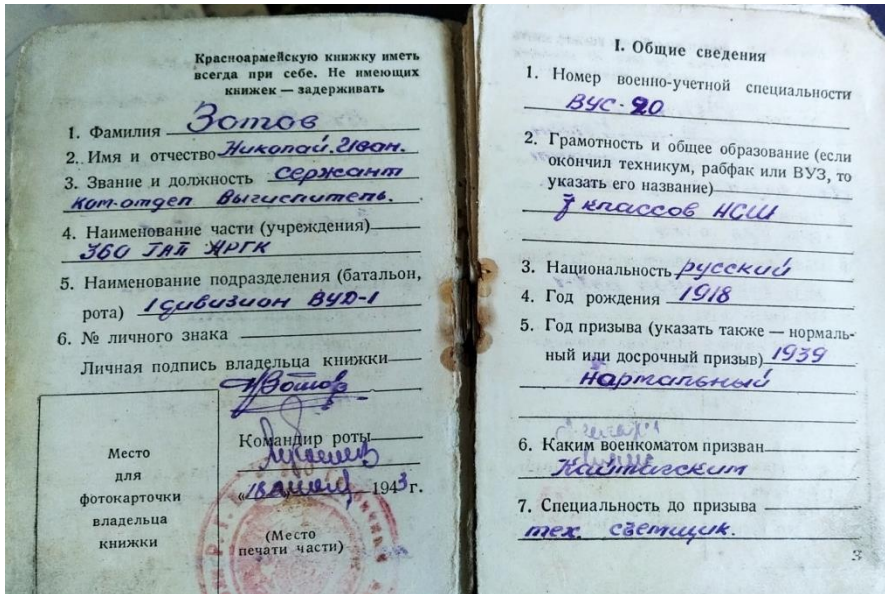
Красноармейскую книжку иметь всегда при себе. Не имеющих книжек — задерживать

1. Фамилия Зотов
2. Имя и отчество Николай Иван.
3. Звание и должность сержант ком. отдел вычислитель.
4. Наименование части (учреждения) 360 ГАП НРГК
5. Наименование подразделения (батальон, рота) 1 дивизион ВУД-1
6. № личного знака

Личная подпись владельца книжки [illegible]

Место для фотокарточки владельца книжки

Командир роты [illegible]

« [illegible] » 194З г.

(Место печати части)

I. Общие сведения

1. Номер военно-учетной специальности ВУС-20
2. Грамотность и общее образование (если окончил техникум, рабфак или ВУЗ, то указать его название) 7 классов НСШ
3. Национальность русский
4. Год рождения 1918
5. Год призыва (указать также — нормальный или досрочный призыв) 1939 нормальный
6. Каким военкоматом призван Кантагским
7. Специальность до призыва тех. светщик.

3